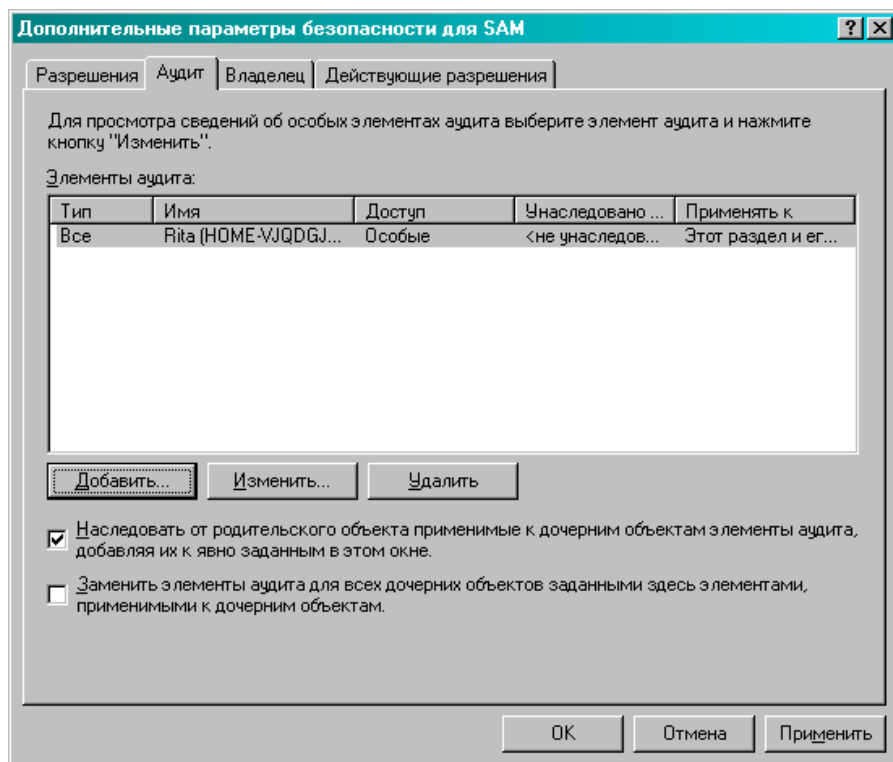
Дополнительные параметры безопасности для SAM

?
X

Разрешения
Аудит
Владелец
Действующие разрешения

Для просмотра сведений об особых элементах аудита выберите элемент аудита и нажмите кнопку "Изменить".

Элементы аудита:

| Тип | Имя | Доступ | Унаследовано ... | Применять к |
|---|---|---|---|---|
| Все | Rita (HOME-VJQDGJ... | Особые | <не унаследов... | Этот раздел и ег... |

Добавить...
Изменить...
Удалить

Наследовать от родительского объекта применимые к дочерним объектам элементы аудита, добавляя их к явно заданным в этом окне.

Заменить элементы аудита для всех дочерних объектов заданными здесь элементами, применимыми к дочерним объектам.

OK
Отмена
Применить